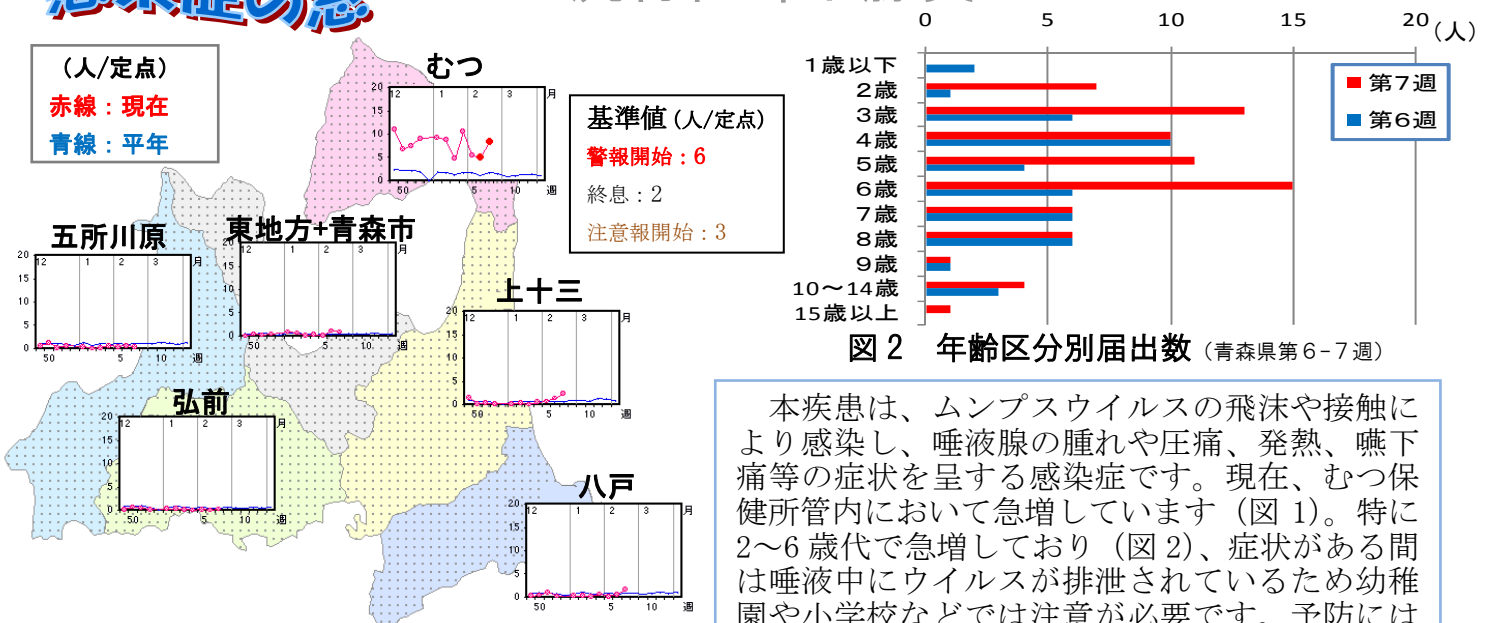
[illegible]

（人/定点）
赤線：現在
青線：平年

むつ
20 15 10 5 0
12 1 2 3 月
50 5 10 週

基準値（人/定点）
警報開始：6
終息：2
注意報開始：3

五所川原
20 15 10 5 0
12 1 2 3 月
50 5 10 週

東地方+青森市
20 15 10 5 0
12 1 2 3 月
50 5 10 週

上十三
20 15 10 5 0
12 1 2 3 月
50 5 10 週

弘前
20 15 10 5 0
12 1 2 3 月
50 5 10 週

八戸
20 15 10 5 0
12 1 2 3 月
50 5 10 週

0 5 10 15 20（人）
1歳以下
2歳
3歳
4歳
5歳
6歳
7歳
8歳
9歳
10～14歳
15歳以上
第7週
第6週

図2　年齢区分別届出数（青森県第6－7週）

本疾患は、ムンプスウイルスの飛沫や接触により感染し、唾液腺の腫れや圧痛、発熱、嚥下痛等の症状を呈する感染症です。現在、むつ保健所管内において急増しています（図 1）。特に2～6 歳代で急増しており（図 2）、症状がある間は唾液中にウイルスが排泄されているため幼稚園や小学校などでは注意が必要です。予防には